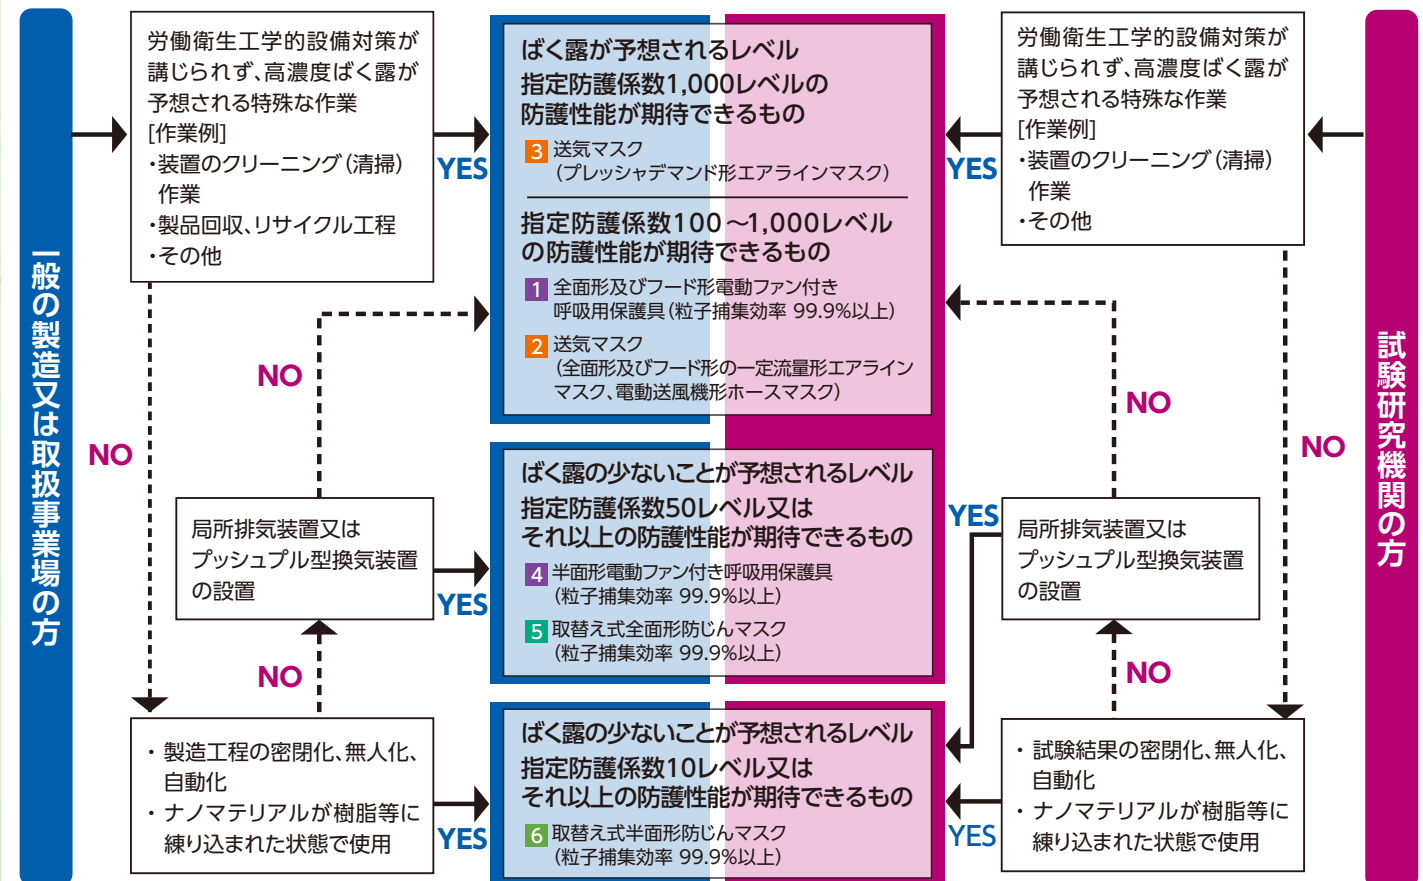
一般の製造又は取扱事業場の方

労働衛生工学的設備対策が講じられず、高濃度ばく露が予想される特殊な作業
[作業例]
・装置のクリーニング(清掃)作業
・製品回収、リサイクル工程
・その他

YES

NO

NO

局所排気装置又はプッシュプル型換気装置の設置

YES

NO

・製造工程の密閉化、無人化、自動化
・ナノマテリアルが樹脂等に練り込まれた状態で使用

YES

ばく露が予想されるレベル
指定防護係数1,000レベルの防護性能が期待できるもの
3 送気マスク
(プレッシャデマンド形エアラインマスク)

指定防護係数100～1,000レベルの防護性能が期待できるもの
1 全面形及びフード形電動ファン付き呼吸用保護具(粒子捕集効率 99.9%以上)
2 送気マスク
(全面形及びフード形の一定流量形エアラインマスク、電動送風機形ホースマスク)

ばく露の少ないことが予想されるレベル
指定防護係数50レベル又はそれ以上の防護性能が期待できるもの
4 半面形電動ファン付き呼吸用保護具
(粒子捕集効率 99.9%以上)
5 取替え式全面形防じんマスク
(粒子捕集効率 99.9%以上)

ばく露の少ないことが予想されるレベル
指定防護係数10レベル又はそれ以上の防護性能が期待できるもの
6 取替え式半面形防じんマスク
(粒子捕集効率 99.9%以上)

労働衛生工学的設備対策が講じられず、高濃度ばく露が予想される特殊な作業
[作業例]
・装置のクリーニング(清掃)作業
・その他

YES

NO

NO

YES

局所排気装置又はプッシュプル型換気装置の設置

NO

・試験結果の密閉化、無人化、自動化
・ナノマテリアルが樹脂等に練り込まれた状態で使用

YES

試験研究機関の方